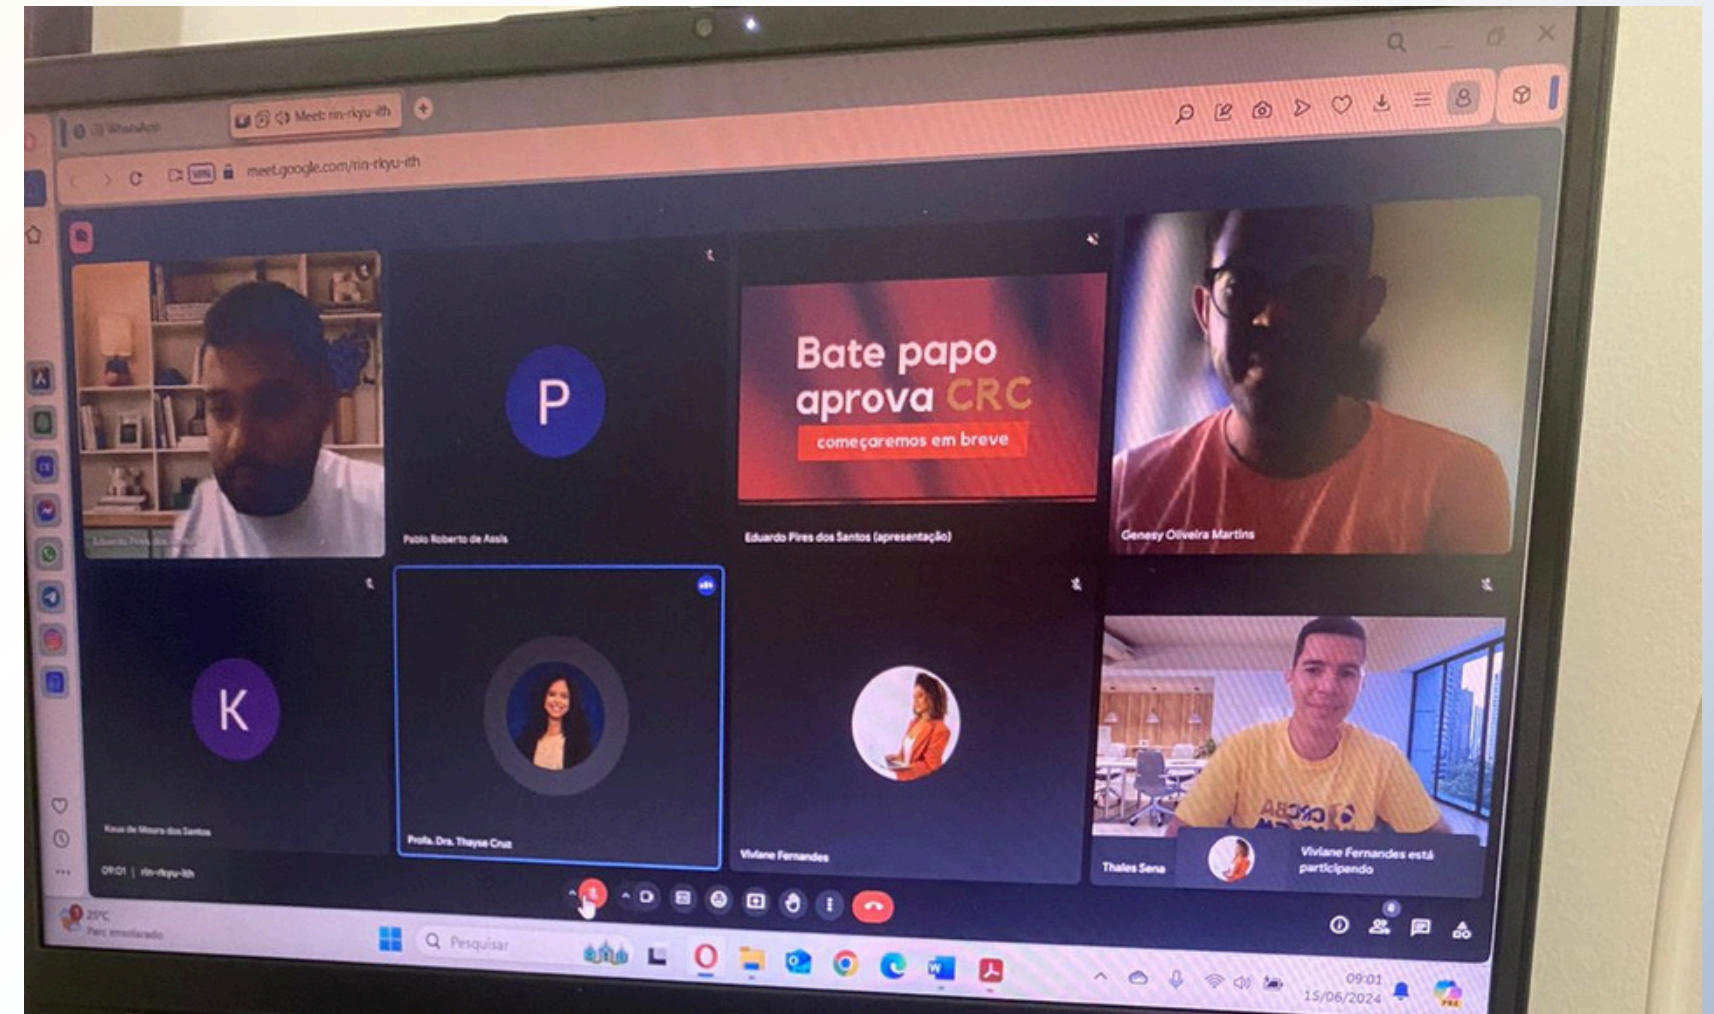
(3) WhatsApp

Meet: rin-rkyu-ith

meet.google.com/rin-rkyu-ith

P

Bate papo aprova CRC

começaremos em breve

Eduardo Pires dos Santos

Pablo Roberto de Assis

Eduardo Pires dos Santos (apresentação)

Genesy Oliveira Martins

K

Kaua de Moura dos Santos

Profa. Dra. Thayse Cruz

Viviane Fernandes

Thales Sena

Viviane Fernandes está participando

09:01 | rin-rkyu-ith

25°C
Parc ensolarado

Pesquisar

09:01
15/06/2024